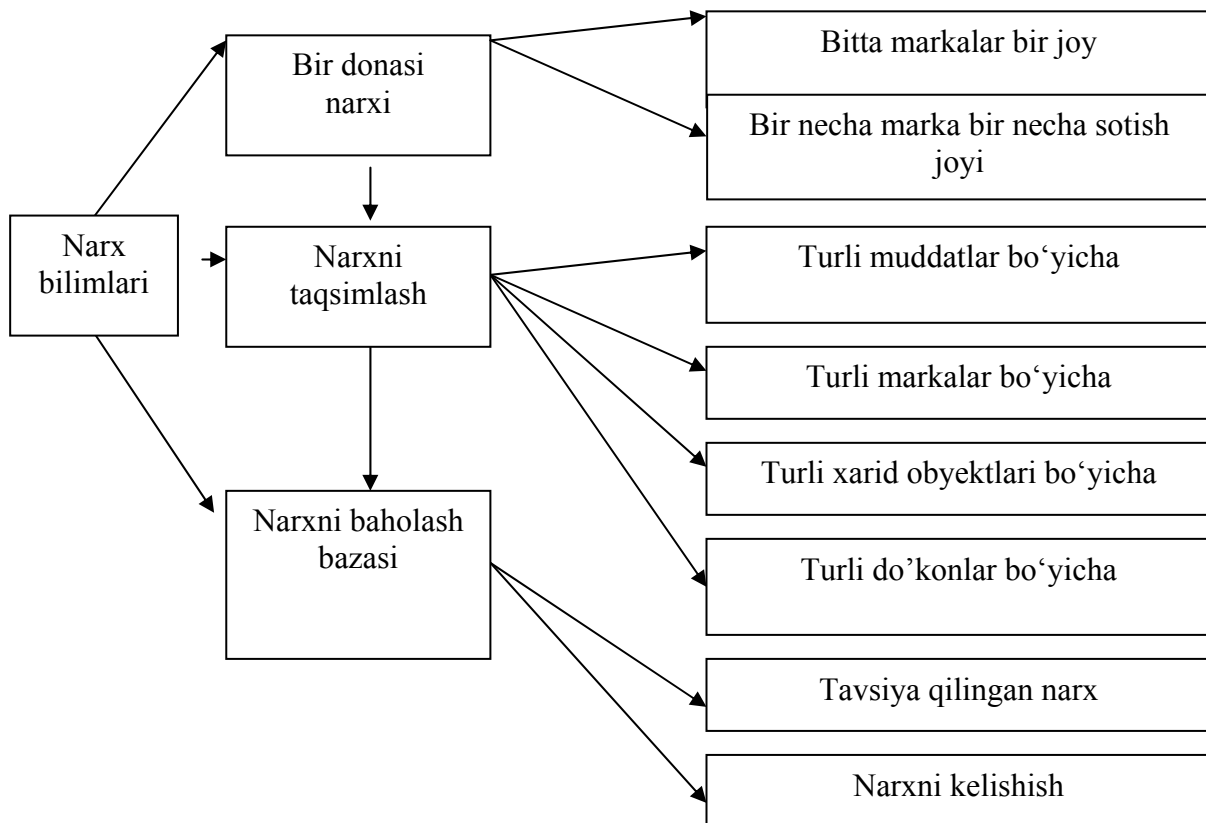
Narx bilimlari

Bir donasi narxi

Bitta markalar bir joy

Bir necha marka bir necha sotish joyi

Narxni taqsimlash

Turli muddatlar bo‘yicha

Turli markalar bo‘yicha

Turli xarid obyektlari bo‘yicha

Turli do’konlar bo‘yicha

Narxni baholash bazasi

Tavsiya qilingan narx

Narxni kelishish